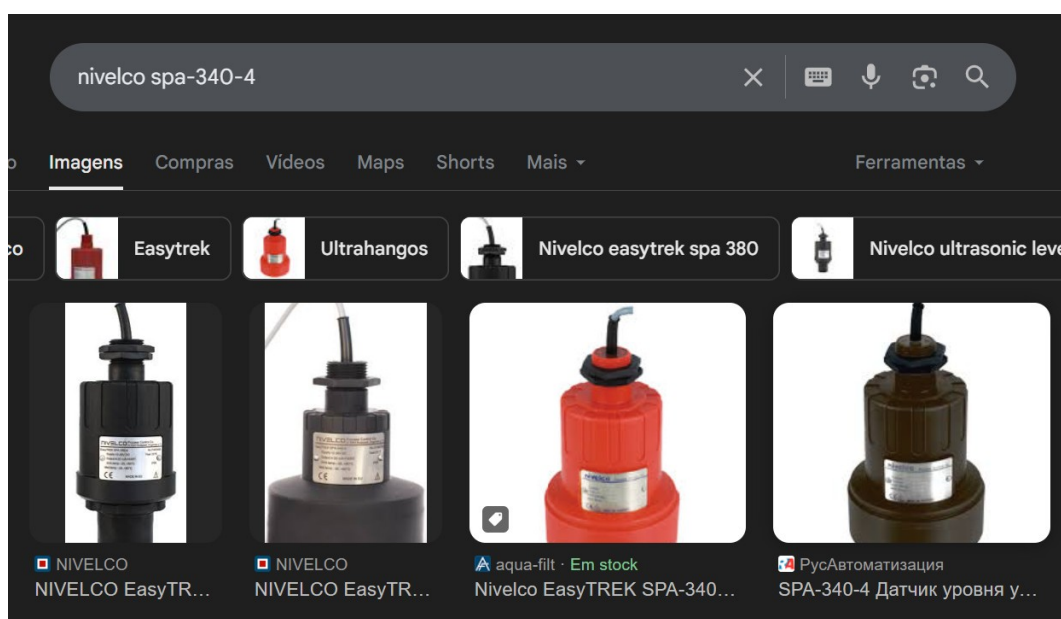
nivelco spa-340-4

o Imagens Compras Vídeos Maps Shorts Mais Ferramentas

co Easytrek Ultrahangos Nivelco easytrek spa 380 Nivelco ultrasonic leve

NIVELCO
NIVELCO EasyTR...

NIVELCO
NIVELCO EasyTR...

aqua-filt · Em stock
Nivelco EasyTREK SPA-340...

РусАвтоматизация
SPA-340-4 Датчик уровня у...